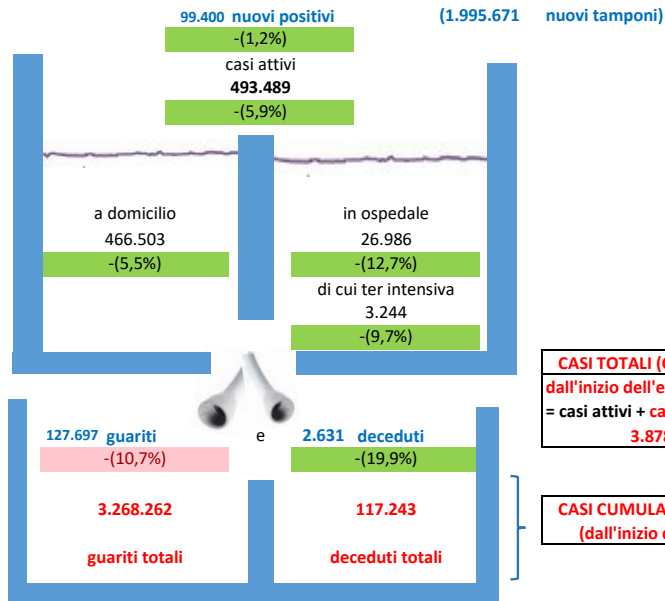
99.400 nuovi positivi

(1.995.671 nuovi tamponi)

-(1,2%)

casi attivi

493.489

-(5,9%)

a domicilio

466.503

-(5,5%)

in ospedale

26.986

-(12,7%)

di cui ter intensiva

3.244

-(9,7%)

CASI TOTALI ([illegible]

dall'inizio dell'e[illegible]

= casi attivi + ca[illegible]

3.878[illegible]

127.697 guariti

e

2.631 deceduti

-(10,7%)

-(19,9%)

3.268.262

117.243

guariti totali

deceduti totali

CASI CUMULA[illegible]

(dall'inizio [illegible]